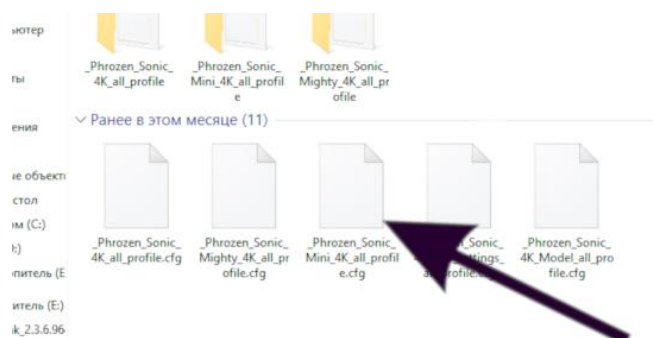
ьютер

ты

ения

е объекты

стол

том (C:)

:)

опитель (E

итель (E:)

k_2.3.6.96

_Phrozen_Sonic_4K_all_profile

_Phrozen_Sonic_Mini_4K_all_profile

_Phrozen_Sonic_Mighty_4K_all_profile

Ранее в этом месяце (11)

_Phrozen_Sonic_4K_all_profile.cfg

_Phrozen_Sonic_Mighty_4K_all_profile.cfg

_Phrozen_Sonic_Mini_4K_all_profile.cfg

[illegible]_Sonic_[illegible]ttings_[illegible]profile.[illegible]

_Phrozen_Sonic_4K_Model_all_profile.cfg